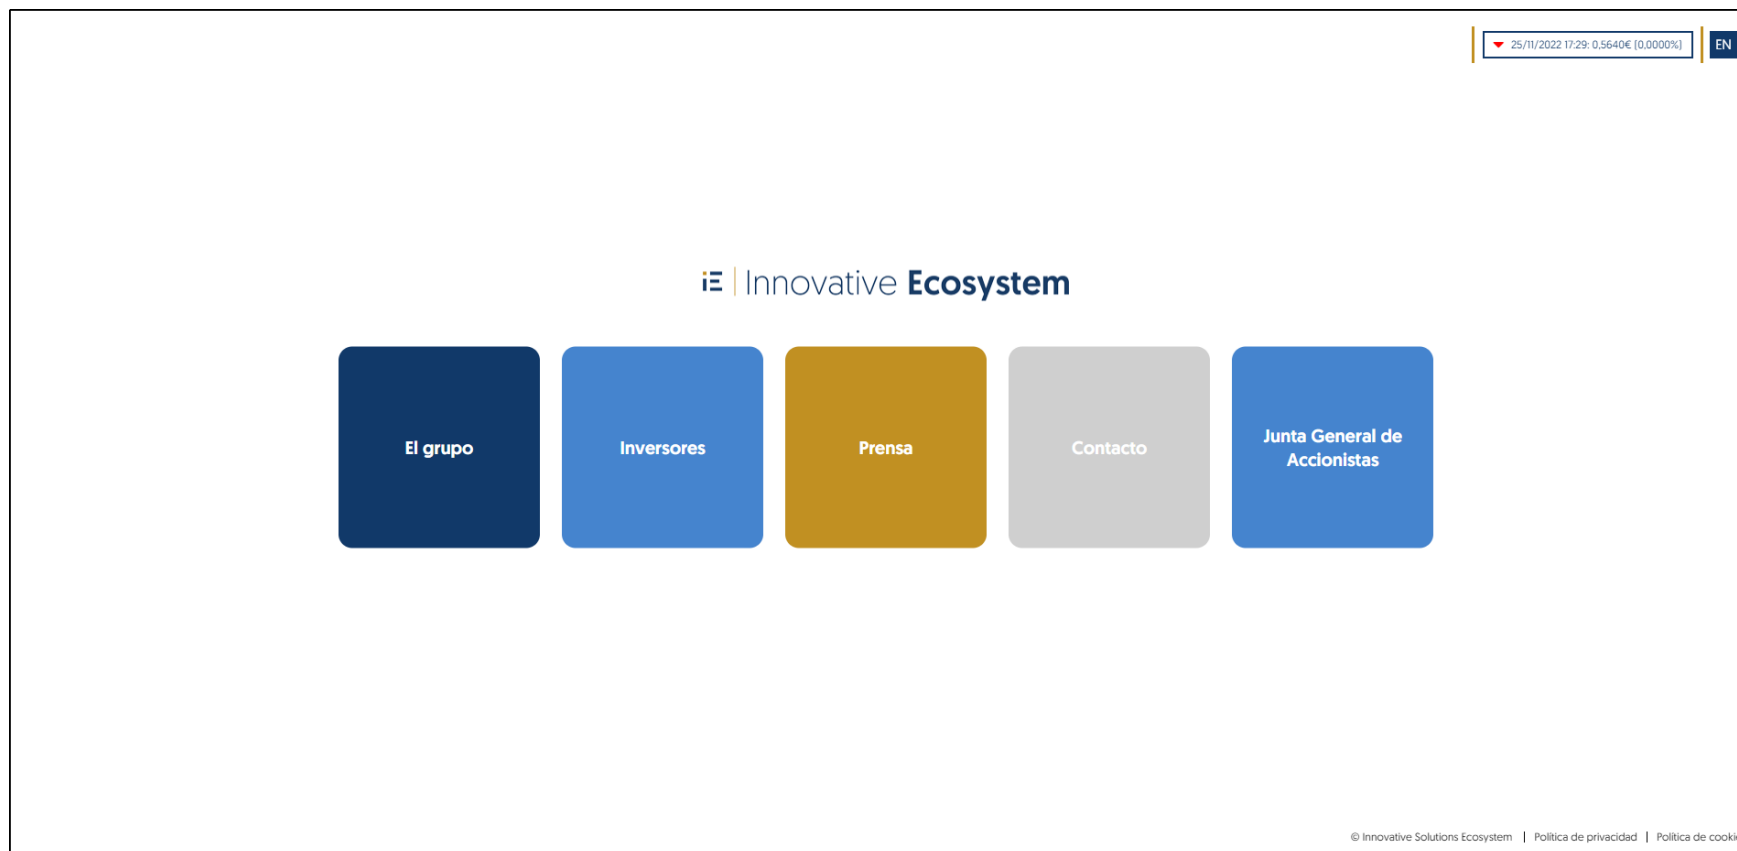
25/11/2022 17:29: 0,5640€ (0,0000%)

EN

iE Innovative Ecosystem

El grupo

Inversores

Prensa

Contacto

Junta General de Accionistas

© Innovative Solutions Ecosystem | Política de privacidad | Política de cooki